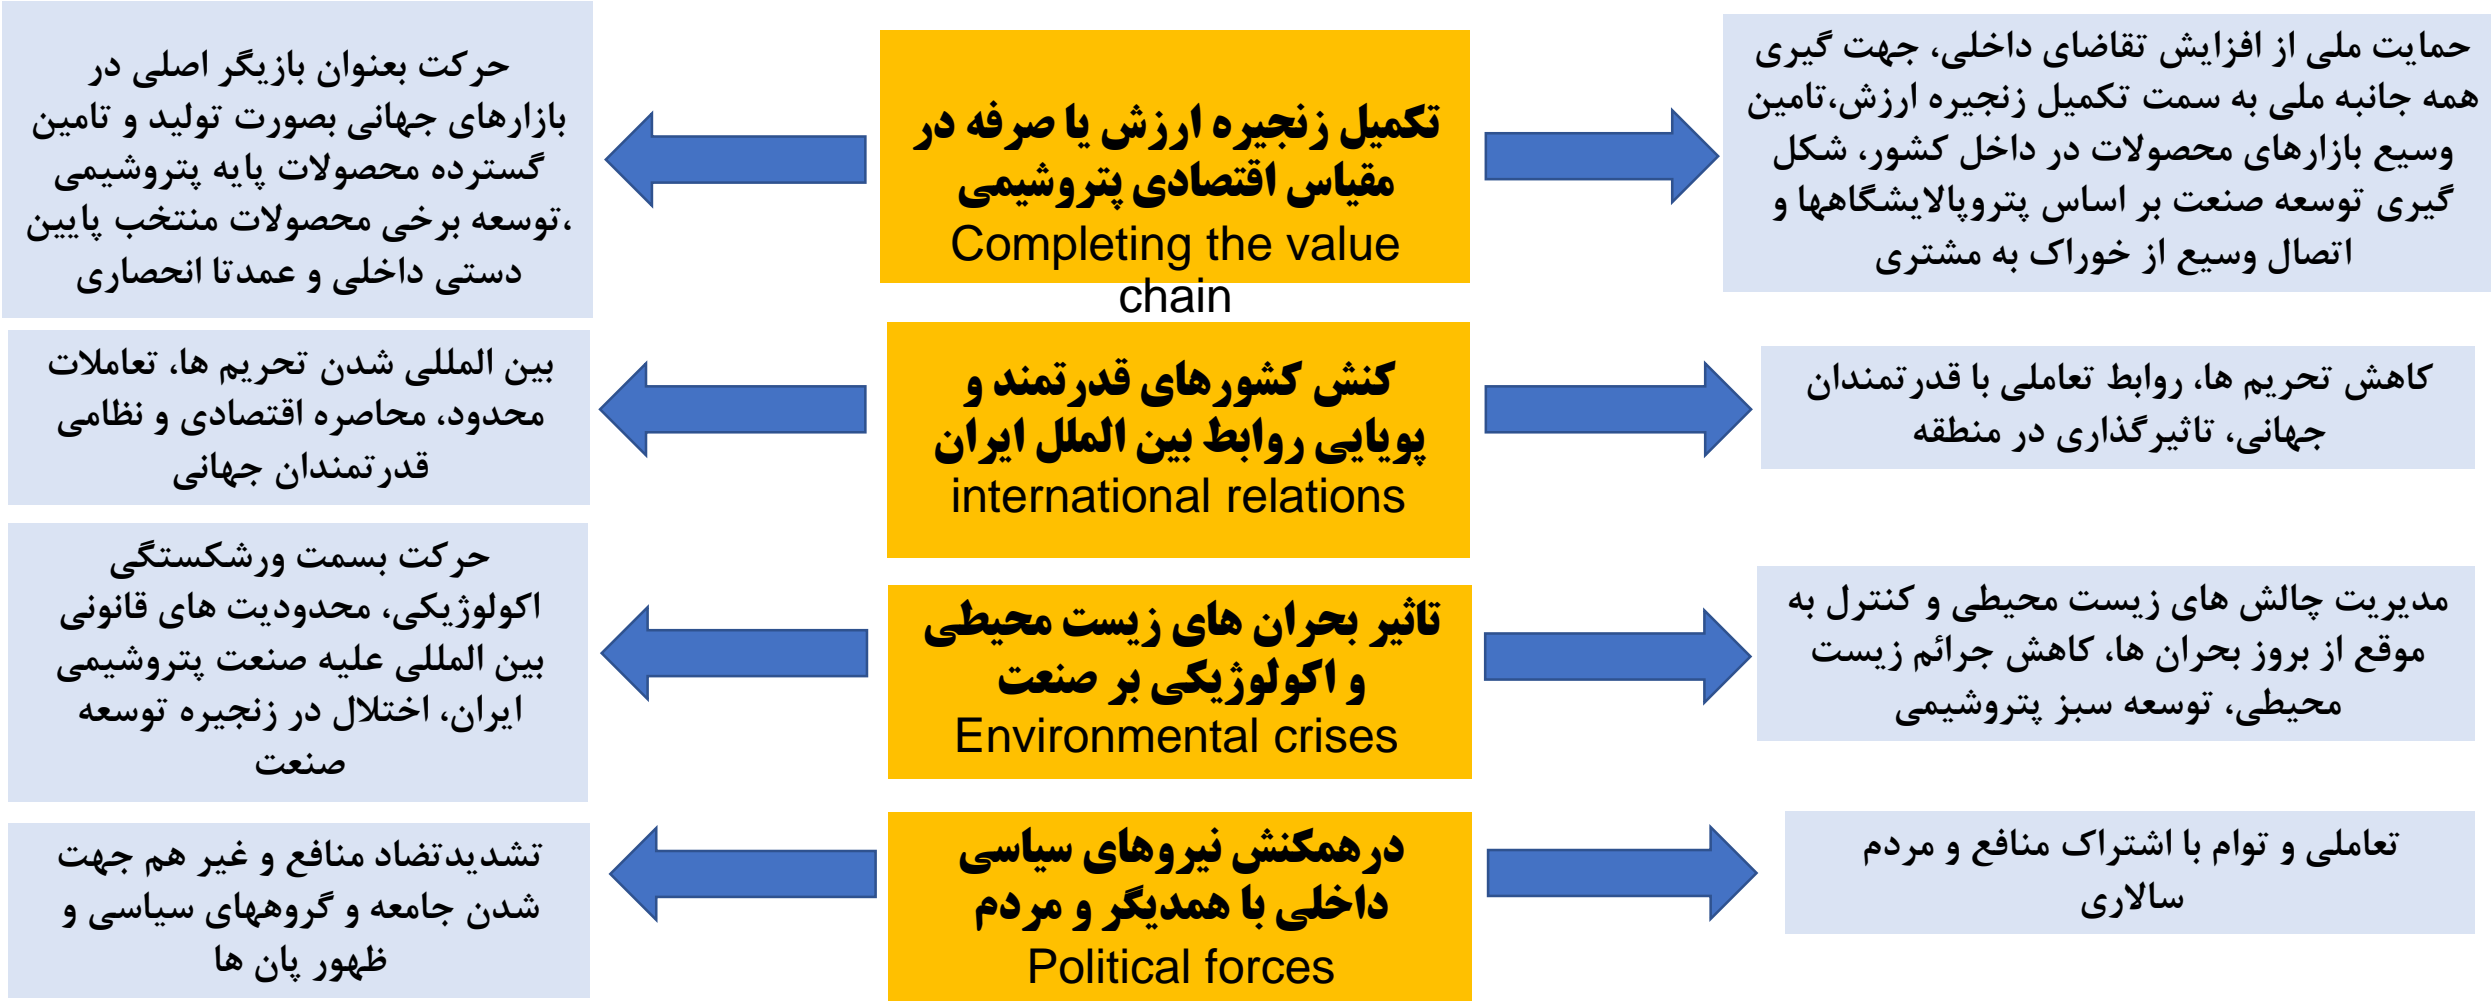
حرکت بعنوان بازیگر اصلی در بازارهای جهانی بصورت تولید و تامین گسترده محصولات پایه پتروشیمی ،توسعه برخی محصولات منتخب پایین دستی داخلی و عمدتا انحصاری

تکمیل زنجیره ارزش یا صرفه در مقیاس اقتصادی پتروشیمی
Completing the value chain

حمایت ملی از افزایش تقاضای داخلی، جهت گیری همه جانبه ملی به سمت تکمیل زنجیره ارزش،تامین وسیع بازارهای محصولات در داخل کشور، شکل گیری توسعه صنعت بر اساس پتروپالایشگاهها و اتصال وسیع از خوراک به مشتری

بین المللی شدن تحریم ها، تعاملات محدود، محاصره اقتصادی و نظامی قدرتمندان جهانی

کنش کشورهای قدرتمند و پویایی روابط بین الملل ایران
international relations

کاهش تحریم ها، روابط تعاملی با قدرتمندان جهانی، تاثیرگذاری در منطقه

حرکت بسمت ورشکستگی اکولوژیکی، محدودیت های قانونی بین المللی علیه صنعت پتروشیمی ایران، اختلال در زنجیره توسعه صنعت

تاثیر بحران های زیست محیطی و اکولوژیکی بر صنعت
Environmental crises

مدیریت چالش های زیست محیطی و کنترل به موقع از بروز بحران ها، کاهش جرائم زیست محیطی، توسعه سبز پتروشیمی

تشدیدتضاد منافع و غیر هم جهت شدن جامعه و گروههای سیاسی و ظهور پان ها

درهمکنش نیروهای سیاسی داخلی با همدیگر و مردم
Political forces

تعاملی و توام با اشتراک منافع و مردم سالاری